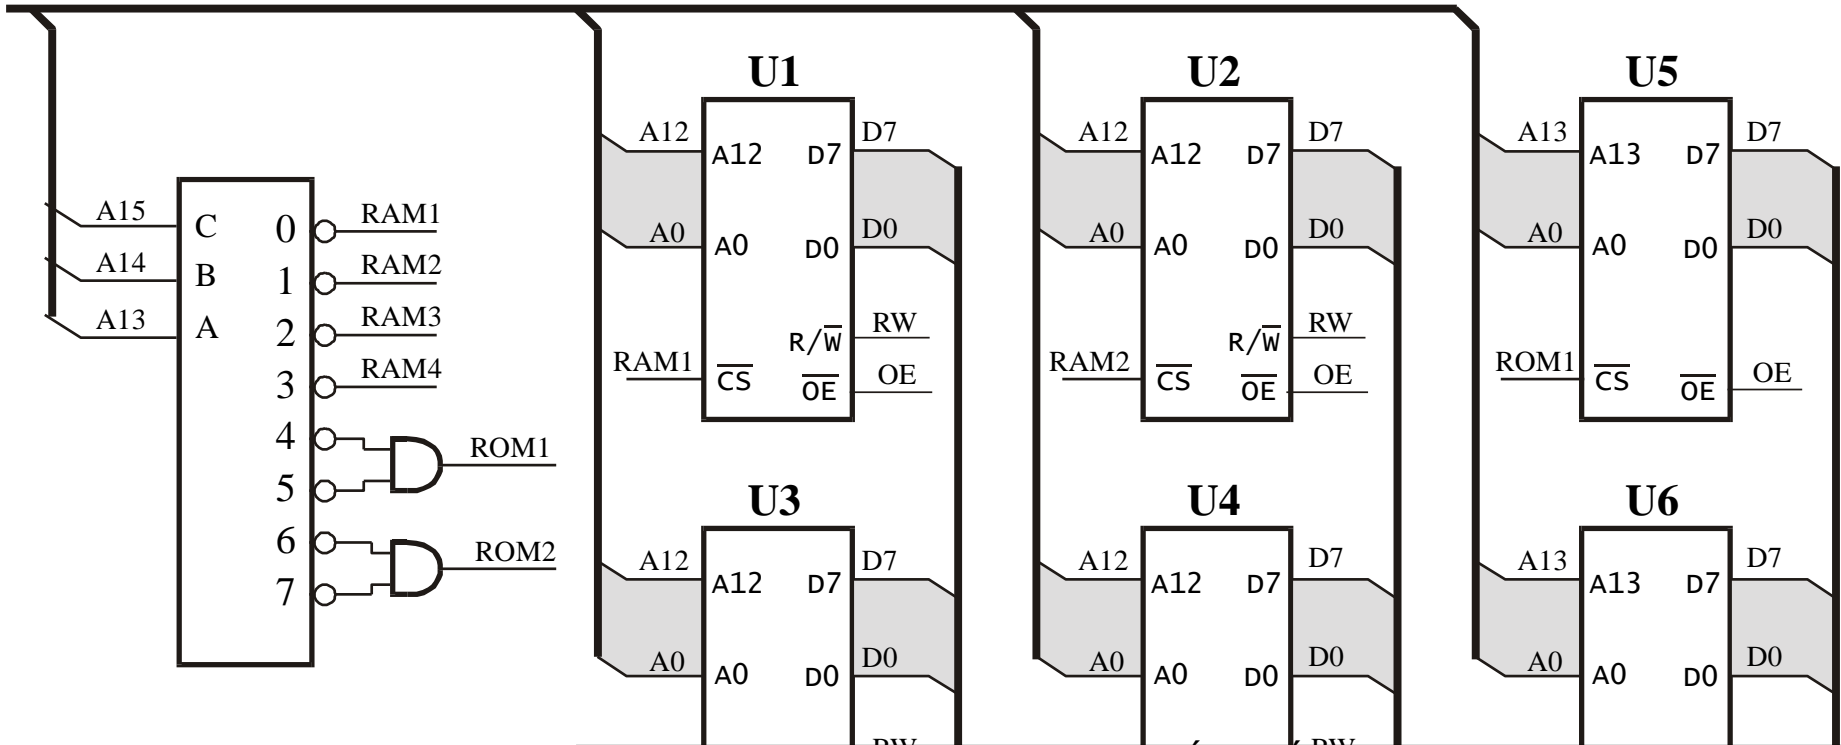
A15
C
A14
B
A13
A
0
RAM1
1
RAM2
2
RAM3
3
RAM4
4
5
ROM1
6
7
ROM2

U1
A12
A12
D7
D7
A0
A0
D0
D0
$R/\overline{W}$
RW
RAM1
$\overline{CS}$
$\overline{OE}$
OE

U2
A12
A12
D7
D7
A0
A0
D0
D0
$R/\overline{W}$
RW
RAM2
$\overline{CS}$
$\overline{OE}$
OE

U5
A13
A13
D7
D7
A0
A0
D0
D0
ROM1
$\overline{CS}$
$\overline{OE}$
OE

U3
A12
A12
D7
D7
A0
A0
D0
D0
RW

U4
A12
A12
D7
D7
A0
A0
D0
D0
RW

U6
A13
A13
D7
D7
A0
A0
D0
D0